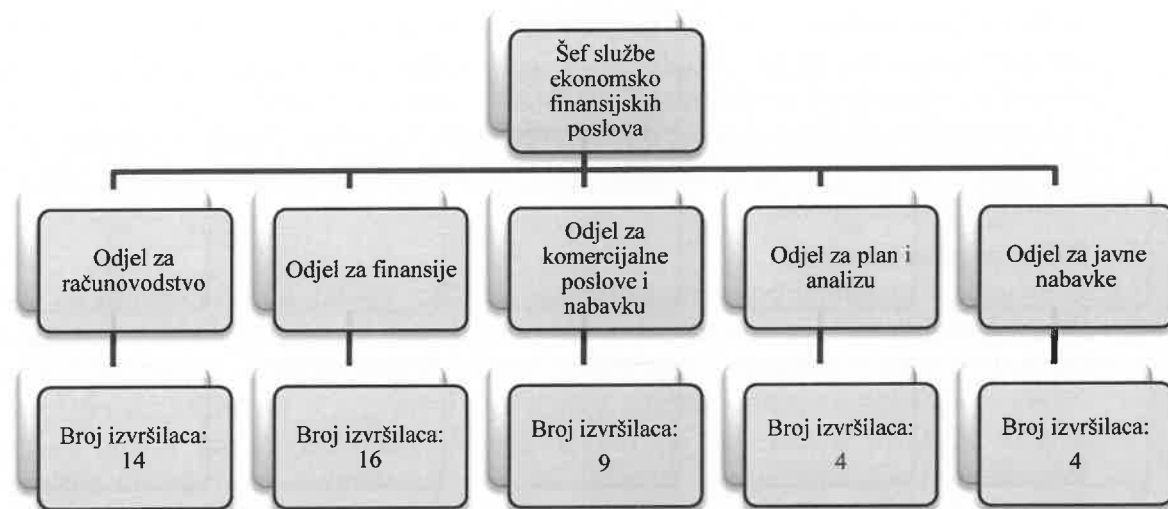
Šef službe ekonomsko finansijskih poslova

Odjel za računovodstvo

Broj izvršilaca: 14

Odjel za finansije

Broj izvršilaca: 16

Odjel za komercijalne poslove i nabavku

Broj izvršilaca: 9

Odjel za plan i analizu

Broj izvršilaca: 4

Odjel za javne nabavke

Broj izvršilaca: 4